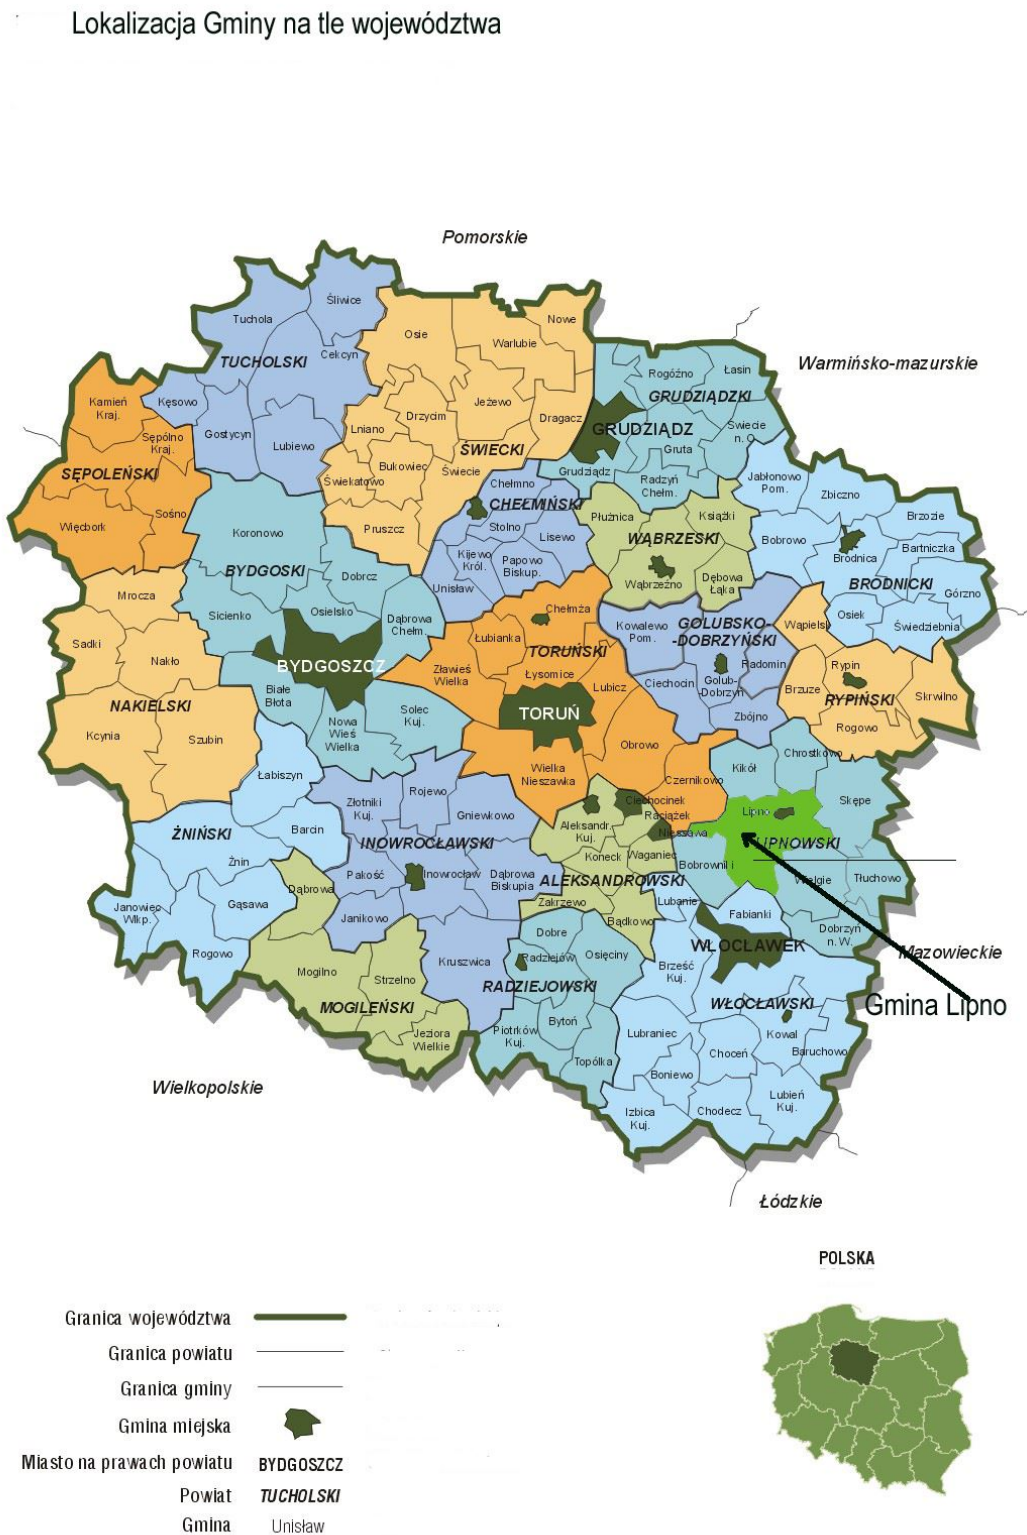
Lokalizacja Gminy na tle województwa

Pomorskie

Warmińsko-mazurskie

Mazowieckie

Łódzkie

Wielkopolskie

Śliwice
Tuchola
TUCHOLSKI
Cekcyn
Kęsowo
Gostycyn
Lubiewo
Kamień Kraj.
Sępólno Kraj.
SĘPOLEŃSKI
Sośno
Więcbork
Osie
Warlubie
Nowe
Jeżewo
Drzycim
Lniano
Bukowiec
Świekatowo
Świecie
ŚWIECKI
Dragacz
Pruszcz
Rogóźno
Łasin
GRUDZIĄDZKI
GRUDZIĄDZ
Świecie n. O.
Gruta
Grudziądz
Radzyń Chełm.
Chełmno
CHEŁMIŃSKI
Stolno
Lisewo
Kijewo Król.
Papowo Biskup.
Unisław
Płużnica
Książki
WĄBRZESKI
Wąbrzeźno
Dębowa Łąka
Jabłonowo Pom.
Zbiczno
Brzozie
Bartniczka
Bobrowo
Brodnica
BRODNICKI
Górzno
Osiek
Świedziebnia
Koronowo
BYDGOSKI
Dobrcz
Sicienko
Osielsko
Dąbrowa Chełm.
BYDGOSZCZ
Mrocza
Sadki
Nakło
NAKIELSKI
Kcynia
Szubin
Białe Błota
Nowa Wieś Wielka
Solec Kuj.
Chełmża
Łubianka
TORUŃSKI
Zławieś Wielka
Łysomice
Lubicz
TORUŃ
Wielka Nieszawka
Obrowo
Kowalewo Pom.
GOLUBSKO-DOBRZYŃSKI
Radomin
Ciechocin
Golub-Dobrzyń
Zbójno
Wąpielsk
Rypin
Brzuze
RYPIŃSKI
Skrwilno
Rogowo
Chrostkowo
Kikół
Czernikowo
Skępe
Lipno
LIPNOWSKI
Tłuchowo
Wielgie
Łabiszyn
Złotniki Kuj.
Rojewo
Gniewkowo
INOWROCŁAWSKI
Inowrocław
Pakość
Janikowo
Dąbrowa Biskupia
ŻNIŃSKI
Barcin
Żnin
Gąsawa
Janowiec Wlkp.
Rogowo
Dąbrowa
Mogilno
Strzelno
MOGILEŃSKI
Jeziora Wielkie
Kruszwica
Ciechocinek
Aleksandrów Kuj.
Raciążek
Nieszawa
Koneck
Waganiec
ALEKSANDROWSKI
Zakrzewo
Bądkowo
Bobrowniki
Lubanie
Fabianki
Dobrzyń n. W.
WŁOCŁAWEK
Dobre
Radziejów
Osięciny
RADZIEJOWSKI
Piotrków Kuj.
Bytoń
Topólka
Brześć Kuj.
WŁOCŁAWSKI
Kowal
Lubraniec
Choceń
Baruchowo
Boniewo
Izbica Kuj.
Chodecz
Lubień Kuj.

Gmina Lipno

POLSKA

Granica województwa
Granica powiatu
Granica gminy
Gmina miejska
Miasto na prawach powiatu BYDGOSZCZ
Powiat TUCHOLSKI
Gmina Unisław